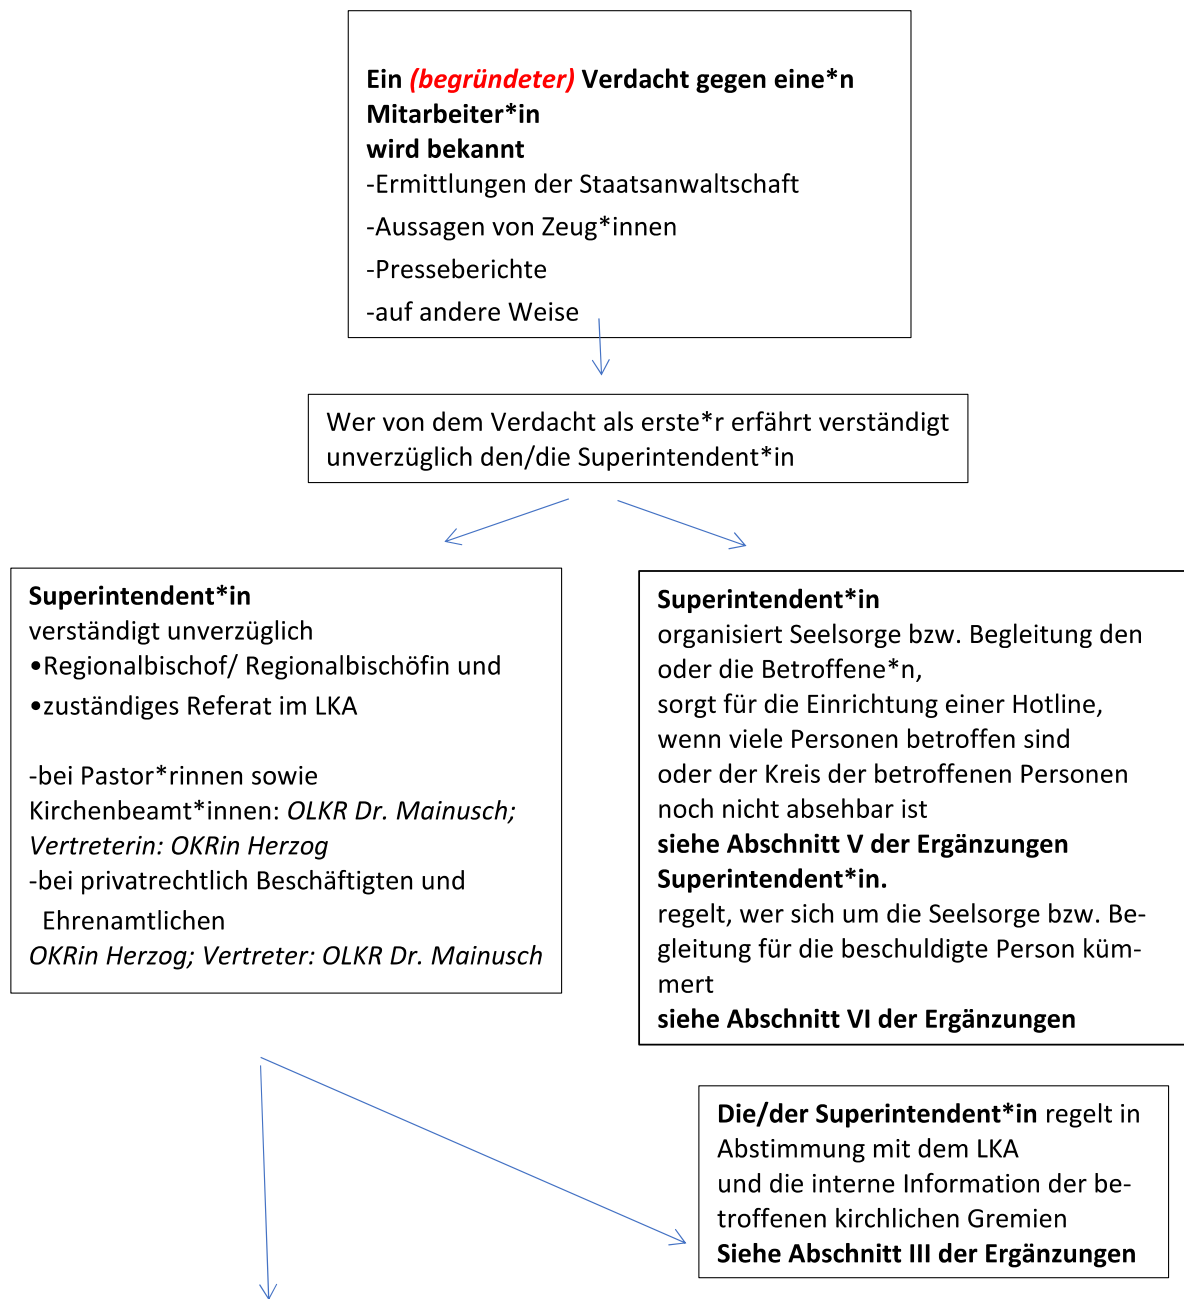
Ein (begründeter) Verdacht gegen eine*n Mitarbeiter*in wird bekannt
-Ermittlungen der Staatsanwaltschaft
-Aussagen von Zeug*innen
-Presseberichte
-auf andere Weise

Wer von dem Verdacht als erste*r erfährt verständigt unverzüglich den/die Superintendent*in

Superintendent*in
verständigt unverzüglich
•Regionalbischof/ Regionalbischöfin und
•zuständiges Referat im LKA

-bei Pastor*rinnen sowie Kirchenbeamt*innen: OLKR Dr. Mainusch; Vertreterin: OKRin Herzog
-bei privatrechtlich Beschäftigten und Ehrenamtlichen
OKRin Herzog; Vertreter: OLKR Dr. Mainusch

Superintendent*in
organisiert Seelsorge bzw. Begleitung den oder die Betroffene*n,
sorgt für die Einrichtung einer Hotline, wenn viele Personen betroffen sind oder der Kreis der betroffenen Personen noch nicht absehbar ist
siehe Abschnitt V der Ergänzungen
Superintendent*in.
regelt, wer sich um die Seelsorge bzw. Begleitung für die beschuldigte Person kümmert
siehe Abschnitt VI der Ergänzungen

Die/der Superintendent*in regelt in Abstimmung mit dem LKA
und die interne Information der betroffenen kirchlichen Gremien
Siehe Abschnitt III der Ergänzungen